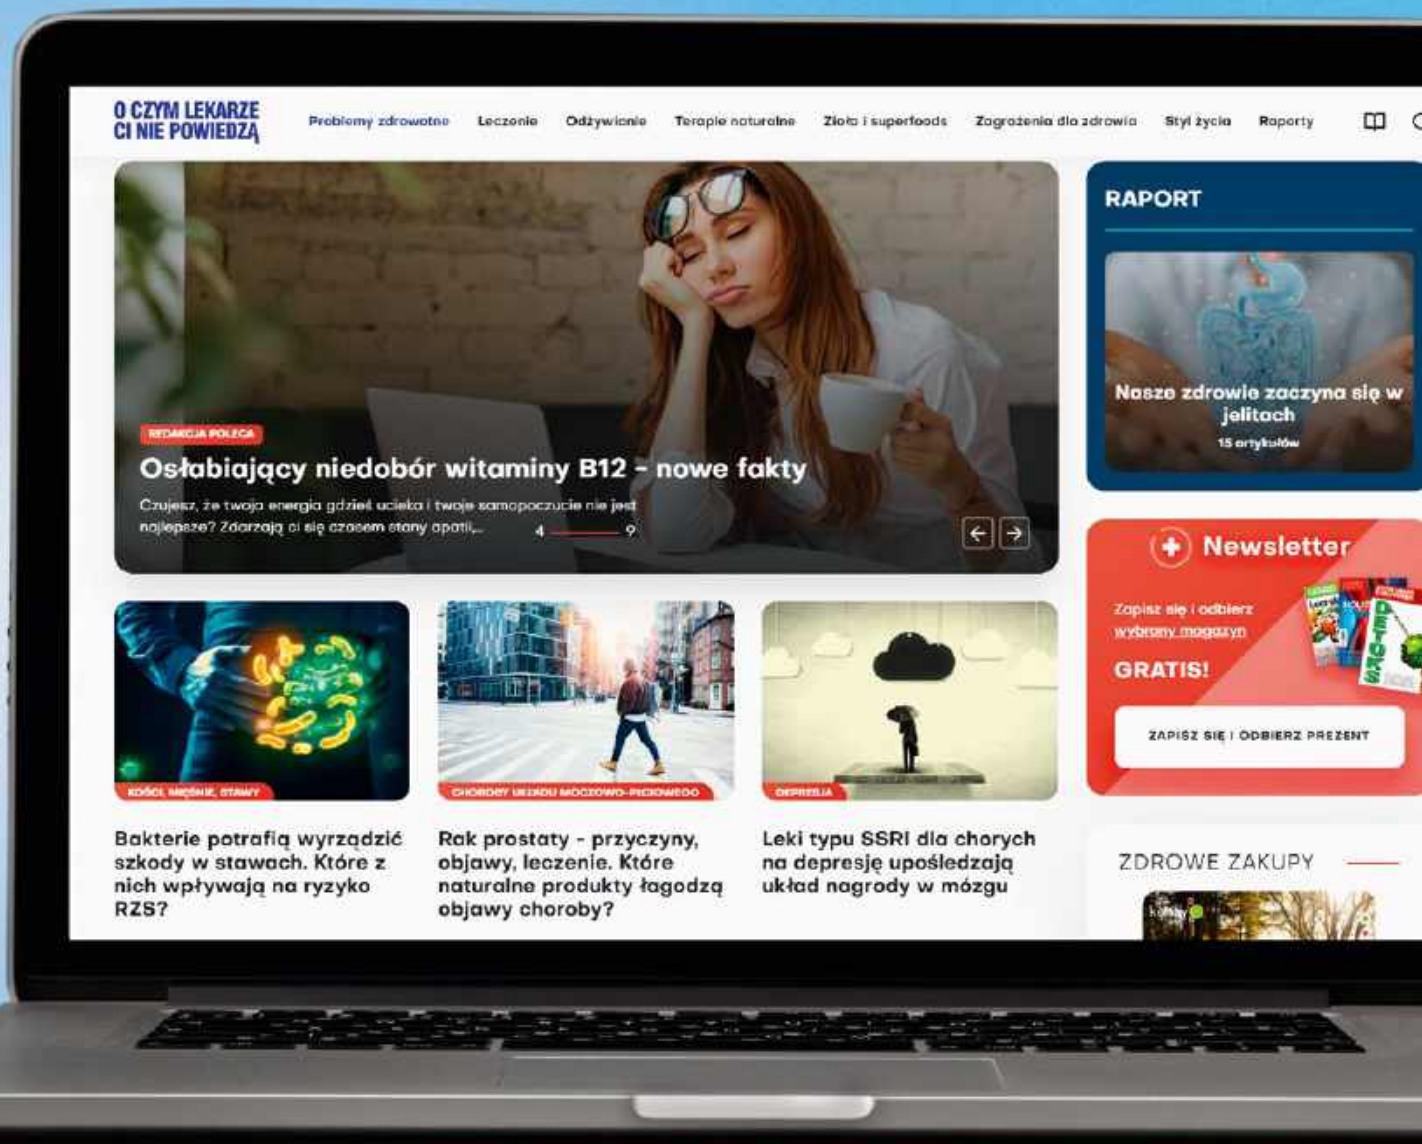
O CZYM LEKARZE CI NIE POWIEDZĄ

Problemy zdrowotne Leczenie Odżywianie Terapie naturalne Zioła i superfoods Zagrożenia dla zdrowia Styl życia Raporty

REDAKCJA POLECA

Osłabiający niedobór witaminy B12 - nowe fakty

Czujesz, że twoja energia gdzieś ucieka i twoje samopoczucie nie jest najlepsze? Zdarzają ci się czasem stany apatii,...

4 9

RAPORT

Nasze zdrowie zaczyna się w jelitach

15 artykułów

Newsletter

Zapisz się i odbierz wybrany magazyn

GRATIS!

ZAPISZ SIĘ I ODBIERZ PREZENT

KOŚCI, MIĘŚNIE, STAWY

Bakterie potrafią wyrządzić szkody w stawach. Które z nich wpływają na ryzyko RZS?

CHOROBY UKŁADU MOCZOWO-PŁCIOWEGO

Rak prostaty - przyczyny, objawy, leczenie. Które naturalne produkty łagodzą objawy choroby?

DEPRESJA

Leki typu SSRI dla chorych na depresję upośledzają układ nagrody w mózgu

ZDROWE ZAKUPY